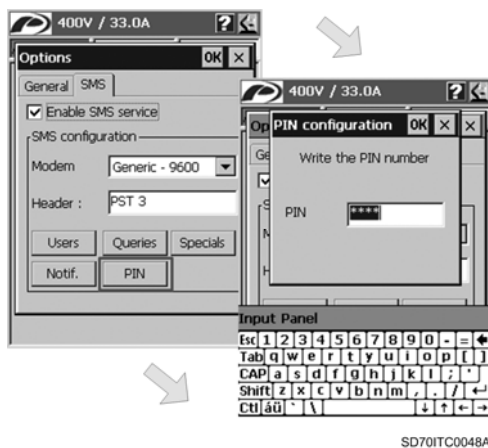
400V / 33.0A

Options OK ×

General SMS

☑ Enable SMS service

SMS configuration

Modem Generic - 9600

Header : PST 3

Users Queries Specials

Notif. PIN

400V / 33.0A

Op PIN configuration OK ×

Ge

Write the PIN number

PIN ****

Input Panel

Esc 1 2 3 4 5 6 7 8 9 0 - =

Tab q w e r t y u i o p [ ]

CAP a s d f g h j k l ; '

Shift z x c v b n m , . /

Ctl áü ` \

SD70ITC0048A